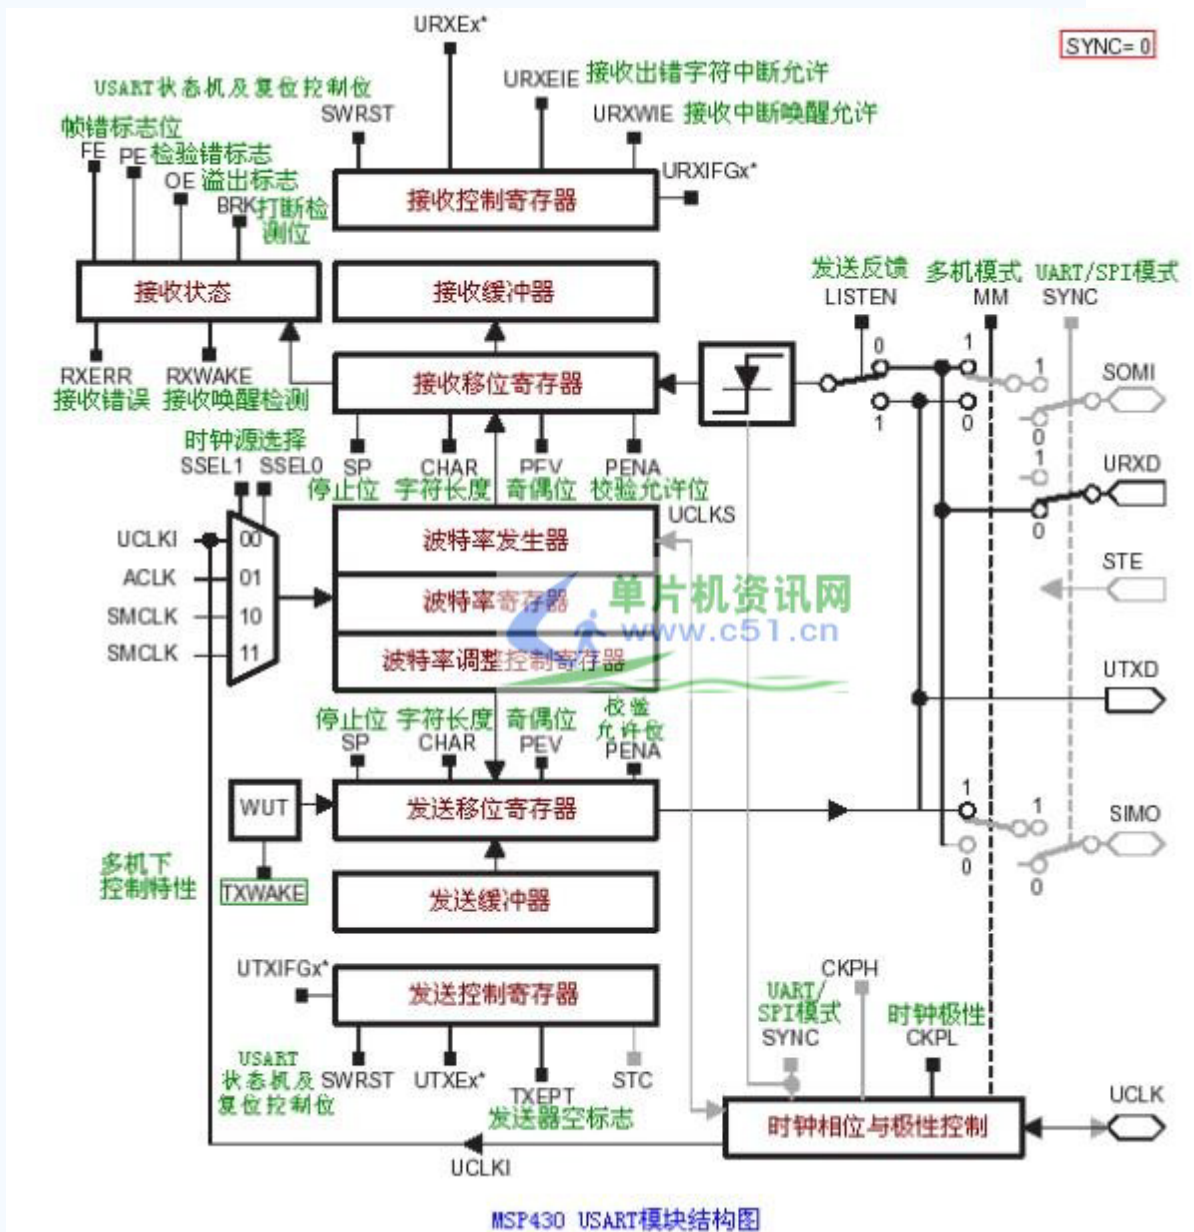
URXEx*

SYNC= 0

USART状态机及复位控制位
SWRST

URXEIE 接收出错字符中断允许

URXWIE 接收中断唤醒允许

帧错标志位
FE
PE 检验错标志
OE 溢出标志
BRK 打断检测位

接收控制寄存器

URXIFGx*

接收状态

接收缓冲器

发送反馈 多机模式 UART/SPI模式
LISTEN MM SYNC

接收移位寄存器

RXERR RXWAKE
接收错误 接收唤醒检测

0 1 1 SOMI
1 0 0

时钟源选择
SSEL1 SSEL0
SP CHAR PEV PENA
停止位 字符长度 奇偶位 校验允许位

1 URXD
0

UCLKI 00
ACLK 01
SMCLK 10
SMCLK 11

波特率发生器
UCLKS

波特率寄存器

STE

波特率调整控制寄存器

单片机资讯网
www.c51.cn

UTXD

停止位 字符长度 奇偶位 校验允许位
SP CHAR PEV PENA

WUT

发送移位寄存器

1 1 SIMO
0 0

多机下控制特性

TXWAKE

发送缓冲器

UTXIFGx*

发送控制寄存器

CKPH
UART/SPI模式
SYNC
时钟极性
CKPL

USART状态机及复位控制位
SWRST UTXEx* STC
TXEPT
发送器空标志

时钟相位与极性控制

UCLK

UCLKI

MSP430 USART模块结构图